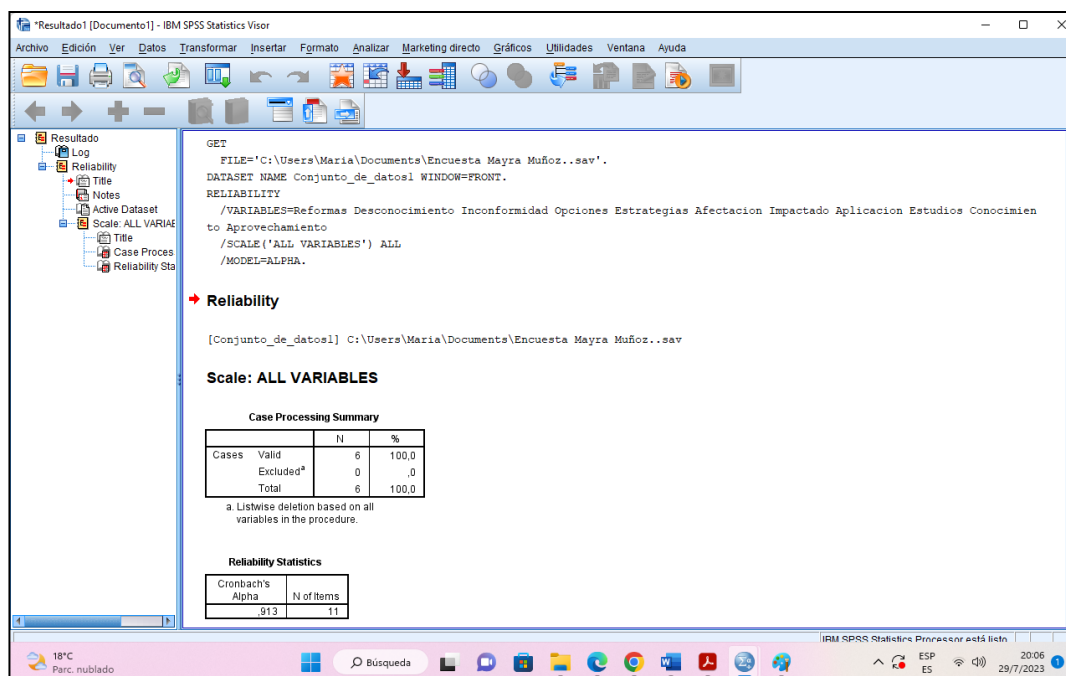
*Resultado1 [Documento1] - IBM SPSS Statistics Visor

Archivo Edición Ver Datos Transformar Insertar Formato Analizar Marketing directo Gráficos Utilidades Ventana Ayuda

Resultado
Log
Reliability
Title
Notes
Active Dataset
Scale: ALL VARIAE
Title
Case Proces
Reliability Sta

GET
FILE='C:\Users\Maria\Documents\Encuesta Mayra Muñoz..sav'.
DATASET NAME Conjunto_de_datos1 WINDOW=FRONT.
RELIABILITY
/VARIABLES=Reformas Desconocimiento Inconformidad Opciones Estrategias Afectacion Impactado Aplicacion Estudios Conocimien to Aprovechamiento
/SCALE('ALL VARIABLES') ALL
/MODEL=ALPHA.

Reliability

[Conjunto_de_datos1] C:\Users\Maria\Documents\Encuesta Mayra Muñoz..sav

Scale: ALL VARIABLES

Case Processing Summary

| | | N | % |
|---|---|---|---|
| Cases | Valid | 6 | 100,0 |
| | Excluded$^a$ | 0 | ,0 |
| | Total | 6 | 100,0 |

a. Listwise deletion based on all variables in the procedure.

Reliability Statistics

| Cronbach's Alpha | N of Items |
|---|---|
| ,913 | 11 |

IBM SPSS Statistics Processor está listo

18°C
Parc. nublado
Búsqueda
ESP
ES
20:06
29/7/2023